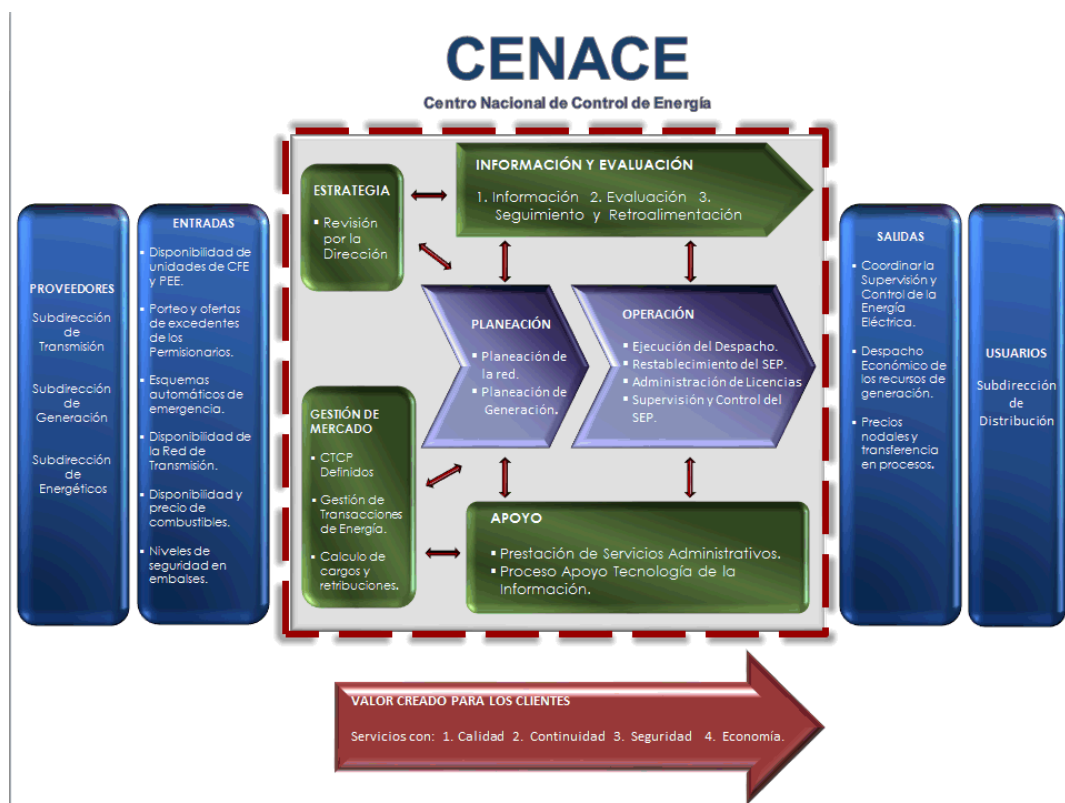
CENACE
Centro Nacional de Control de Energía

PROVEEDORES

Subdirección de Transmisión

Subdirección de Generación

Subdirección de Energéticos

ENTRADAS

- Disponibilidad de unidades de CFE y PEE.
- Porteo y ofertas de excedentes de los Permisionarios.
- Esquemas automáticos de emergencia.
- Disponibilidad de la Red de Transmisión.
- Disponibilidad y precio de combustibles.
- Niveles de seguridad en embalses.

ESTRATEGIA

- Revisión por la Dirección

INFORMACIÓN Y EVALUACIÓN

1. Información 2. Evaluación 3. Seguimiento y Retroalimentación

PLANEACIÓN

- Planeación de la red.
- Planeación de Generación.

OPERACIÓN

- Ejecución del Despacho.
- Restablecimiento del SEP.
- Administración de Licencias
- Supervisión y Control del SEP.

GESTIÓN DE MERCADO

- CTCP Definidos
- Gestión de Transacciones de Energía.
- Calculo de cargos y retribuciones.

APOYO

- Prestación de Servicios Administrativos.
- Proceso Apoyo Tecnología de la Información.

SALIDAS

- Coordinar la Supervisión y Control de la Energía Eléctrica.
- Despacho Económico de los recursos de generación.
- Precios nodales y transferencia en procesos.

USUARIOS

Subdirección de Distribución

VALOR CREADO PARA LOS CLIENTES

Servicios con: 1. Calidad 2. Continuidad 3. Seguridad 4. Economía.